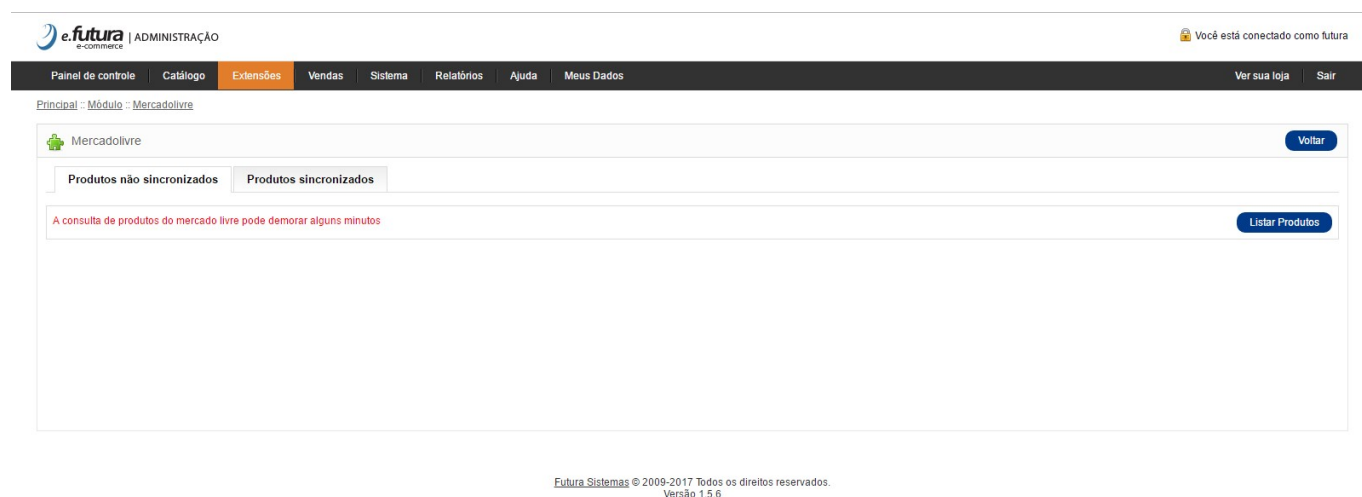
e.futura e-commerce | ADMINISTRAÇÃO

Você está conectado como futura

Painel de controle | Catálogo | Extensões | Vendas | Sistema | Relatórios | Ajuda | Meus Dados

Ver sua loja | Sair

Principal :: Módulo :: Mercadolivre

Mercadolivre

Voltar

Produtos não sincronizados | Produtos sincronizados

A consulta de produtos do mercado livre pode demorar alguns minutos

Listar Produtos

Futura Sistemas © 2009-2017 Todos os direitos reservados.
Versão 1.5.6